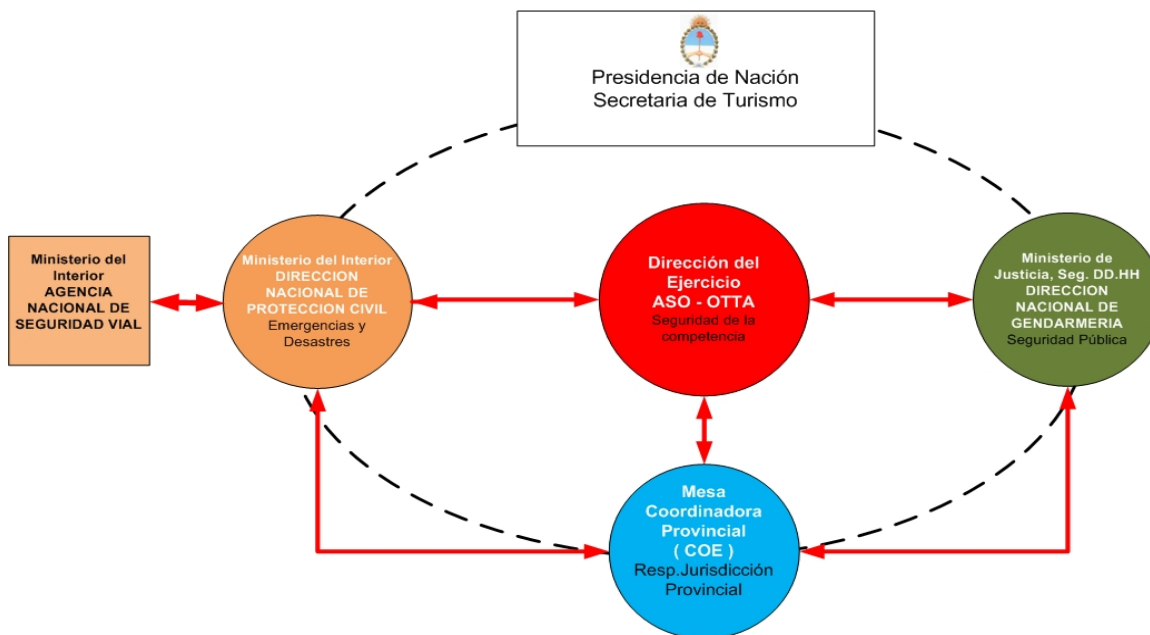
Presidencia de Nación
Secretaria de Turismo

Ministerio del Interior
AGENCIA NACIONAL DE SEGURIDAD VIAL

Ministerio del Interior
DIRECCION NACIONAL DE PROTECCION CIVIL
Emergencias y Desastres

Dirección del Ejercicio
ASO - OTTA
Seguridad de la competencia

Ministerio de Justicia, Seg. DD.HH
DIRECCION NACIONAL DE GENDARMERIA
Seguridad Pública

Mesa Coordinadora Provincial
( COE )
Resp.Jurisdicción Provincial